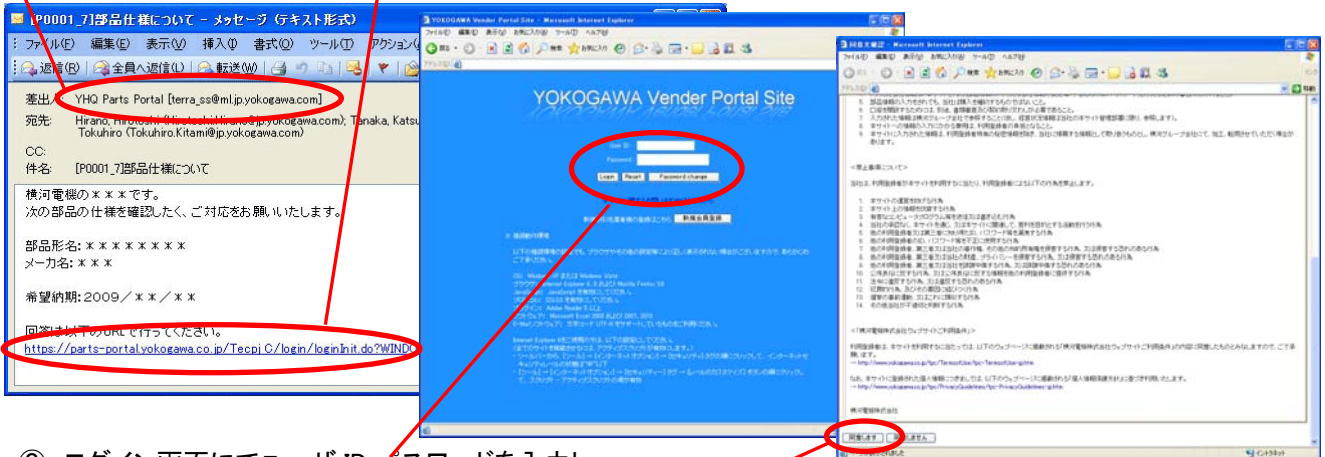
[P0001_7]部品仕様について - メッセージ (テキスト形式)

ファイル(F) 編集(E) 表示(V) 挿入(I) 書式(O) ツール(T) アクション(A)

返信(R) 全員へ返信(L) 転送(W)

差出人: YHQ Parts Portal [terra_ss@ml.jp.yokogawa.com]
宛先: Hirano, Hirotoshi (Hirotoshi.Hirano@jp.yokogawa.com); Tanaka, Katsu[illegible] Tokuhiro (Tokuhiro.Kitami@jp.yokogawa.com)
CC:
件名: [P0001_7]部品仕様について

横河電機の＊＊＊です。
次の部品の仕様を確認したく、ご対応をお願いいたします。

部品形名: ＊＊＊＊＊＊＊＊
メーカ名: ＊＊＊

希望納期: 2009／＊＊／＊＊

回答は以下のURLで行ってください。
https://parts-portal.yokogawa.co.jp/Tecpj C/login/loginInit.do?WINDO

YOKOGAWA Vender Portal Site - Microsoft Internet Explorer

YOKOGAWA Vender Portal Site

User ID:
Password:
Login Reset Password change

新規会員登録

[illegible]

同意事項確認 - Microsoft Internet Explorer

<禁止事項について>

横河電機株式会社

同意します 同意しません

② ログイン画面にユーザID、パスワードを入力し